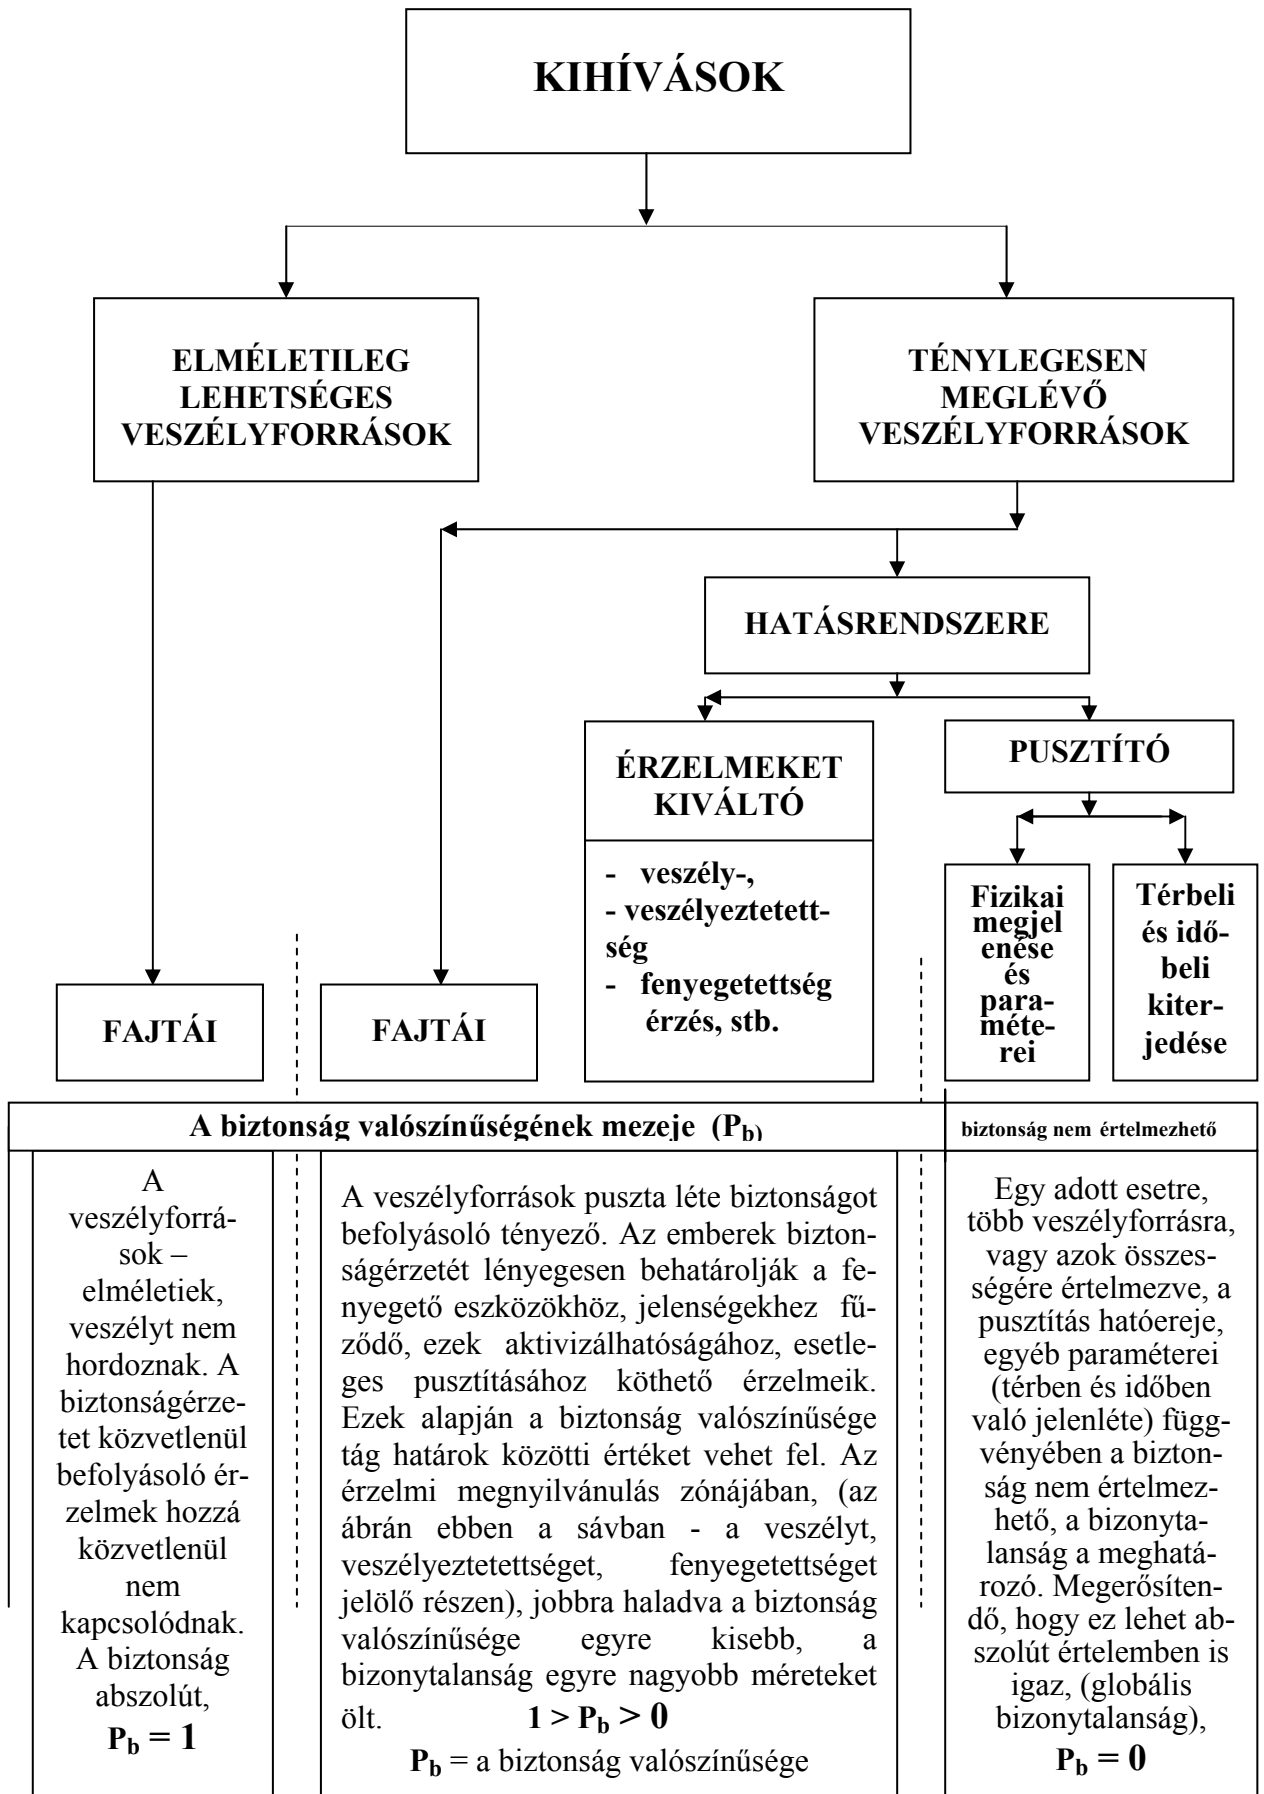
KIHÍVÁSOK

ELMÉLETILEG LEHETSÉGES VESZÉLYFORRÁSOK

TÉNYLEGESEN MEGLÉVŐ VESZÉLYFORRÁSOK

HATÁSRENDSZERE

ÉRZELMEKET KIVÁLTÓ

- veszély-,
- veszélyeztetettség
- fenyegetettség érzés, stb.

PUSZTÍTÓ

Fizikai megjelenése és paraméterei

Térbeli és időbeli kiterjedése

FAJTÁI

FAJTÁI

A biztonság valószínűségének mezeje ($P_{b)}$

biztonság nem értelmezhető

A veszélyforrások – elméletiek, veszélyt nem hordoznak. A biztonságérzetet közvetlenül befolyásoló érzelmek hozzá közvetlenül nem kapcsolódnak. A biztonság abszolút,
$P_b = 1$

A veszélyforrások puszta léte biztonságot befolyásoló tényező. Az emberek biztonságérzetét lényegesen behatárolják a fenyegető eszközökhöz, jelenségekhez fűződő, ezek aktivizálhatóságához, esetleges pusztításához köthető érzelmeik. Ezek alapján a biztonság valószínűsége tág határok közötti értéket vehet fel. Az érzelmi megnyilvánulás zónájában, (az ábrán ebben a sávban - a veszélyt, veszélyeztetettséget, fenyegetettséget jelölő részen), jobbra haladva a biztonság valószínűsége egyre kisebb, a bizonytalanság egyre nagyobb méreteket ölt. $1 > P_b > 0$
$P_b$ = a biztonság valószínűsége

Egy adott esetre, több veszélyforrásra, vagy azok összességére értelmezve, a pusztítás hatóereje, egyéb paraméterei (térben és időben való jelenléte) függvényében a biztonság nem értelmezhető, a bizonytalanság a meghatározó. Megerősítendő, hogy ez lehet abszolút értelemben is igaz, (globális bizonytalanság),
$P_b = 0$